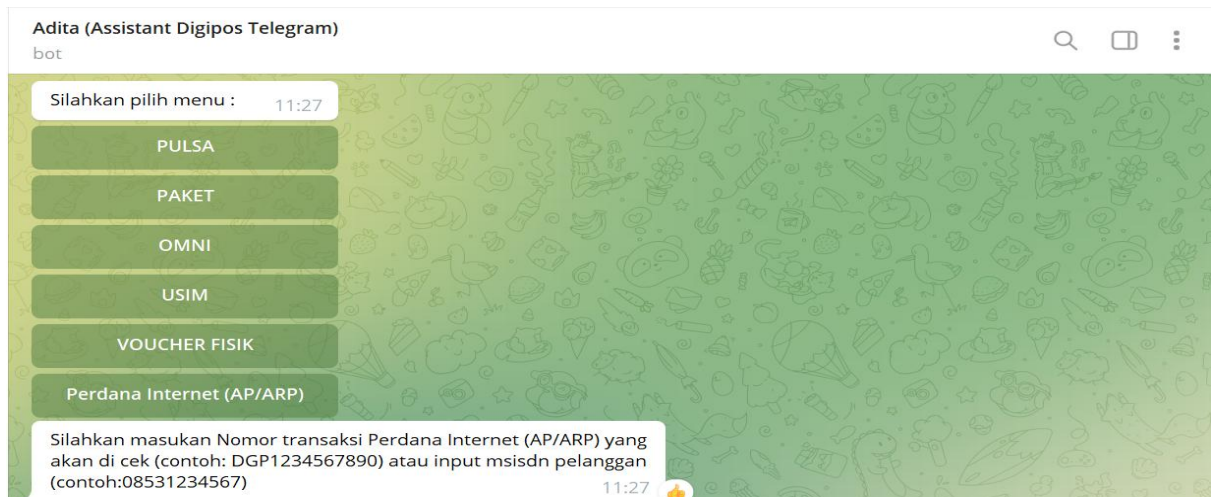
Adita (Assistant Digipos Telegram)
bot

Silahkan pilih menu : 11:27

PULSA

PAKET

OMNI

USIM

VOUCHER FISIK

Perdana Internet (AP/ARP)

Silahkan masukan Nomor transaksi Perdana Internet (AP/ARP) yang akan di cek (contoh: DGP1234567890) atau input msisdn pelanggan (contoh:08531234567) 11:27